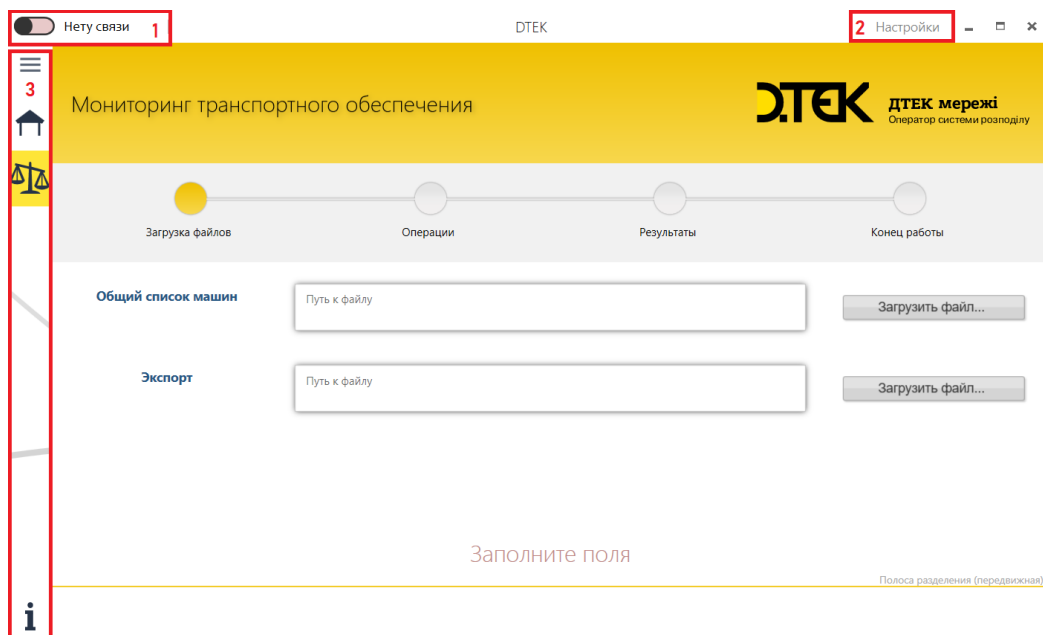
Нету связи 1

DTEK

2 Настройки

3

Мониторинг транспортного обеспечения

D.TEK ДТЕК мережі
Оператор системи розподілу

Загрузка файлов

Операции

Результаты

Конец работы

Общий список машин

Путь к файлу

Загрузить файл...

Экспорт

Путь к файлу

Загрузить файл...

Заполните поля

Полоса разделения (передвижная)

i